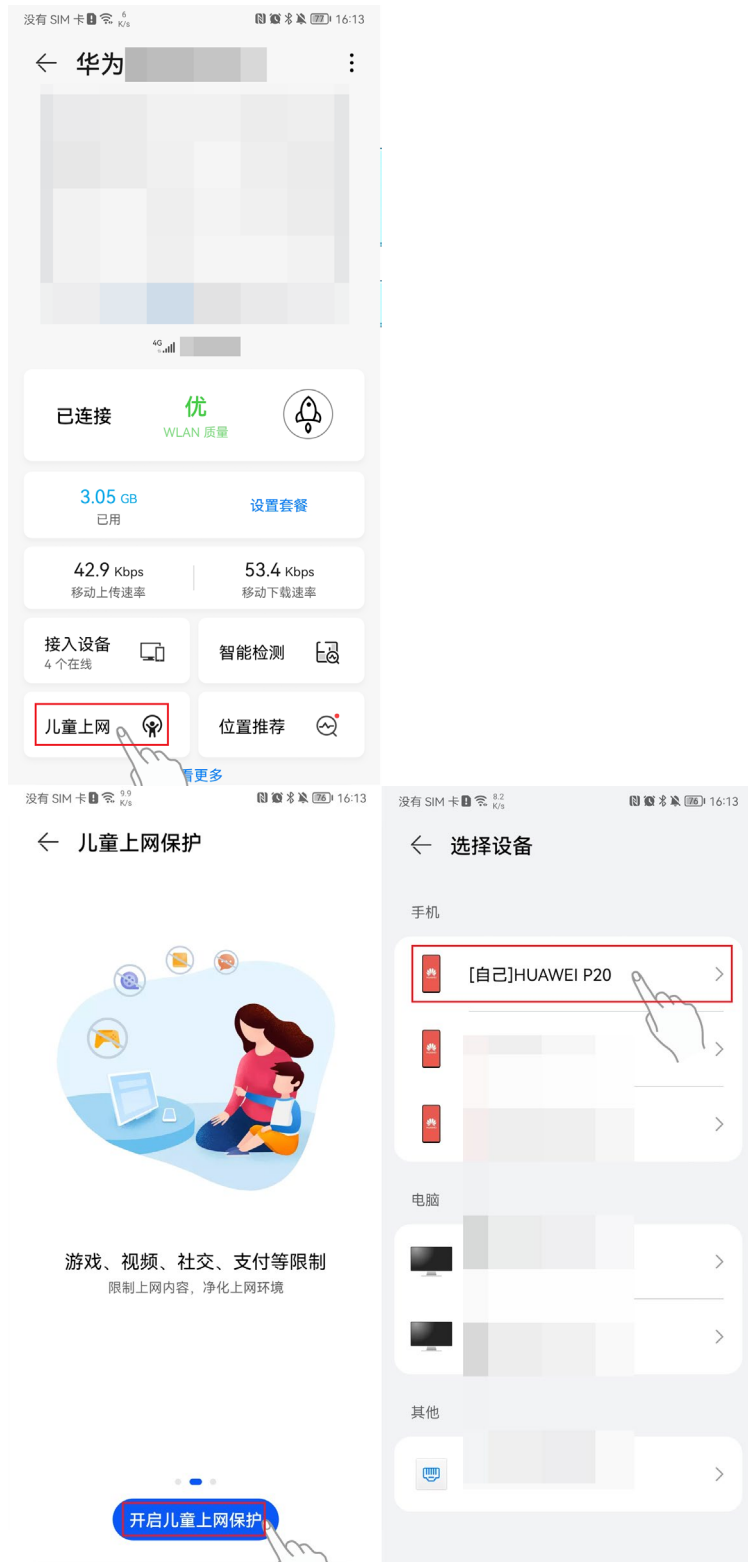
没有 SIM 卡 6 K/s 77 16:13

华为

4G

已连接
优
WLAN 质量

3.05 GB
已用
设置套餐

42.9 Kbps
移动上传速率
53.4 Kbps
移动下载速率

接入设备
4 个在线
智能检测

儿童上网
位置推荐

看更多

没有 SIM 卡 9.9 K/s 76 16:13

儿童上网保护

游戏、视频、社交、支付等限制
限制上网内容，净化上网环境

开启儿童上网保护

没有 SIM 卡 8.2 K/s 76 16:13

选择设备

手机
[自己]HUAWEI P20

电脑

其他